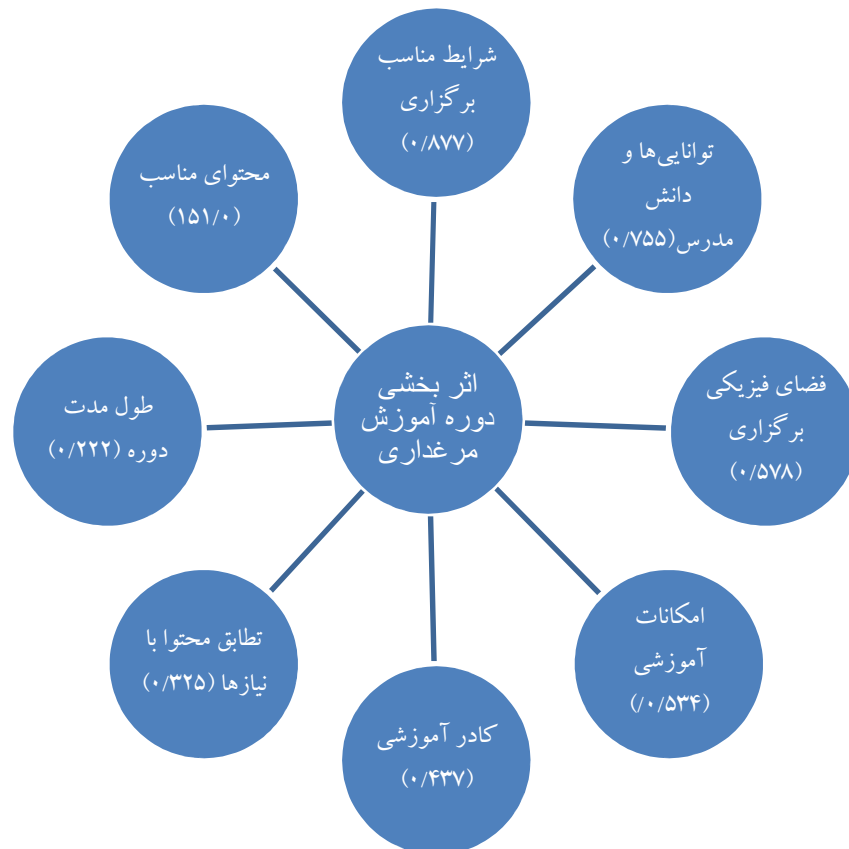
شرایط مناسب برگزاری (۰/۸۷۷)

توانایی‌ها و دانش مدرس(۰/۷۵۵)

محتوای مناسب (۱۵۱/۰)

اثر بخشی دوره آموزش مرغداری

طول مدت دوره (۰/۲۲۲)

فضای فیزیکی برگزاری (۰/۵۷۸)

امکانات آموزشی (/۰/۵۳۴)

تطابق محتوا با نیازها (۰/۳۲۵

کادر آموزشی (۰/۴۳۷)